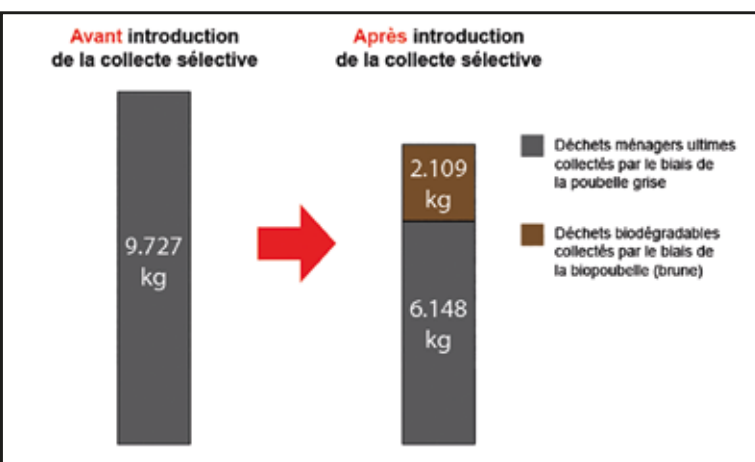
Avant introduction de la collecte sélective

9.727 kg

Après introduction de la collecte sélective

2.109 kg

6.148 kg

Déchets ménagers ultimes collectés par le biais de la poubelle grise

Déchets biodégradables collectés par le biais de la biopoubelle (brune)